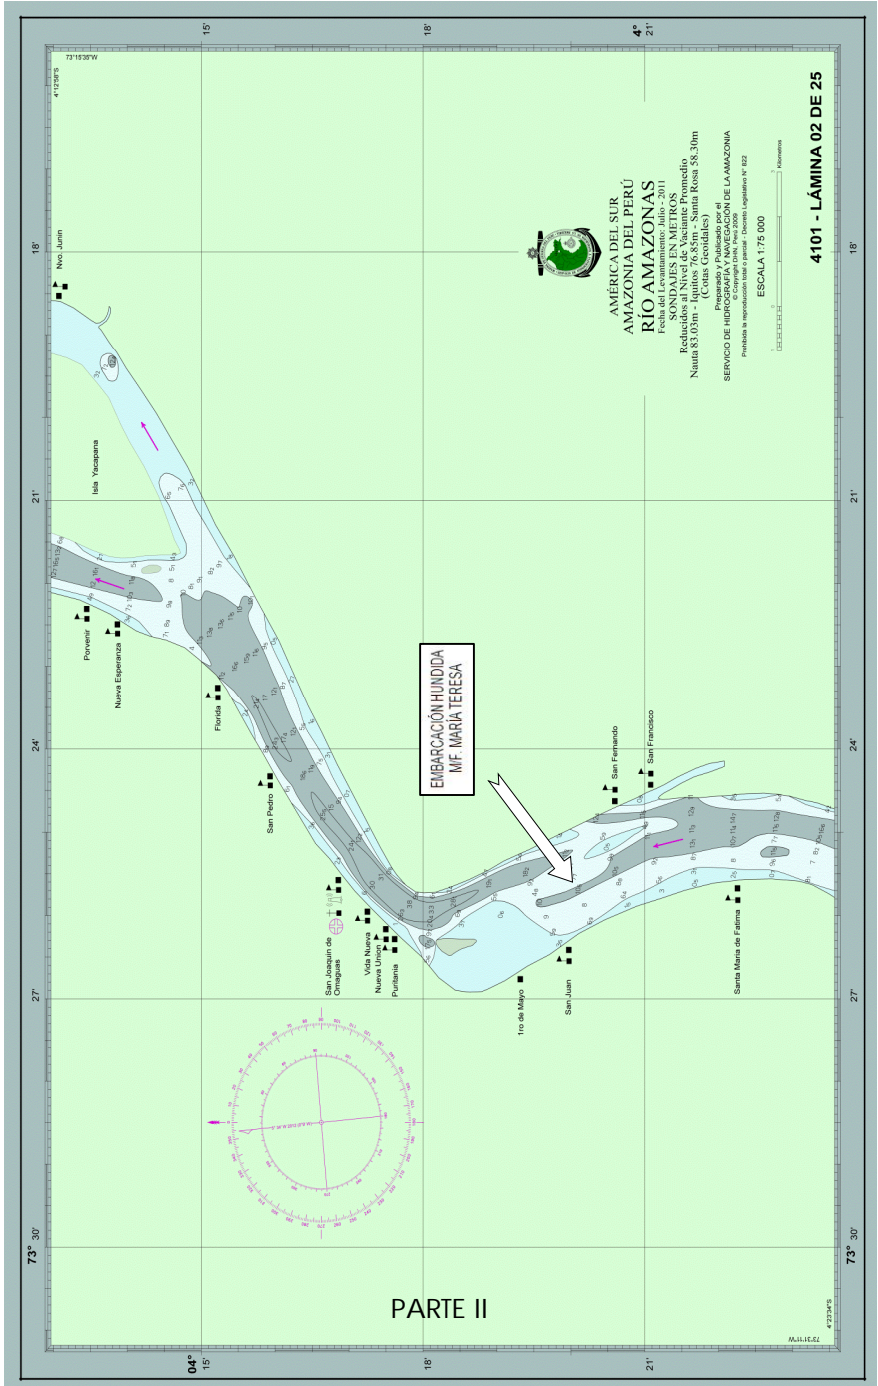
15'
18'
4° 21'
73°15'38"W
4°12'58"S
AMÉRICA DEL SUR
AMAZONIA DEL PERÚ
RÍO AMAZONAS
Fecha del Levantamiento: Julio - 2011
SONDAJES EN METROS
Reducidos al Nivel de Vaciante Promedio
Nauta 83.03m - Iquitos 76.85m - Santa Rosa 58.30m
(Cotas Geoidales)
Preparado y Publicado por el
SERVICIO DE HIDROGRAFÍA Y NAVEGACIÓN DE LA AMAZONIA
© Copyright DHN, Perú 2009
Prohibida la reproducción total o parcial - Decreto Legislativo N° 822
ESCALA 1:75 000
Kilómetros
4101 - LÁMINA 02 DE 25
18'
Nvo. Junin
Isla Yacapana
21'
21'
Porvenir
Nueva Esperanza
Florida
24'
24'
San Pedro
EMBARCACIÓN HUNDIDA
M/F. MARIA TERESA
San Fernando
San Francisco
San Joaquin de Omaguas
Vida Nueva
Nueva Union
Puritania
1ro de Mayo
San Juan
Santa Maria de Fatima
27'
27'
73° 30'
73° 30'
PARTE II
04° 15'
18'
21'
4°23'34"S
73°17'W